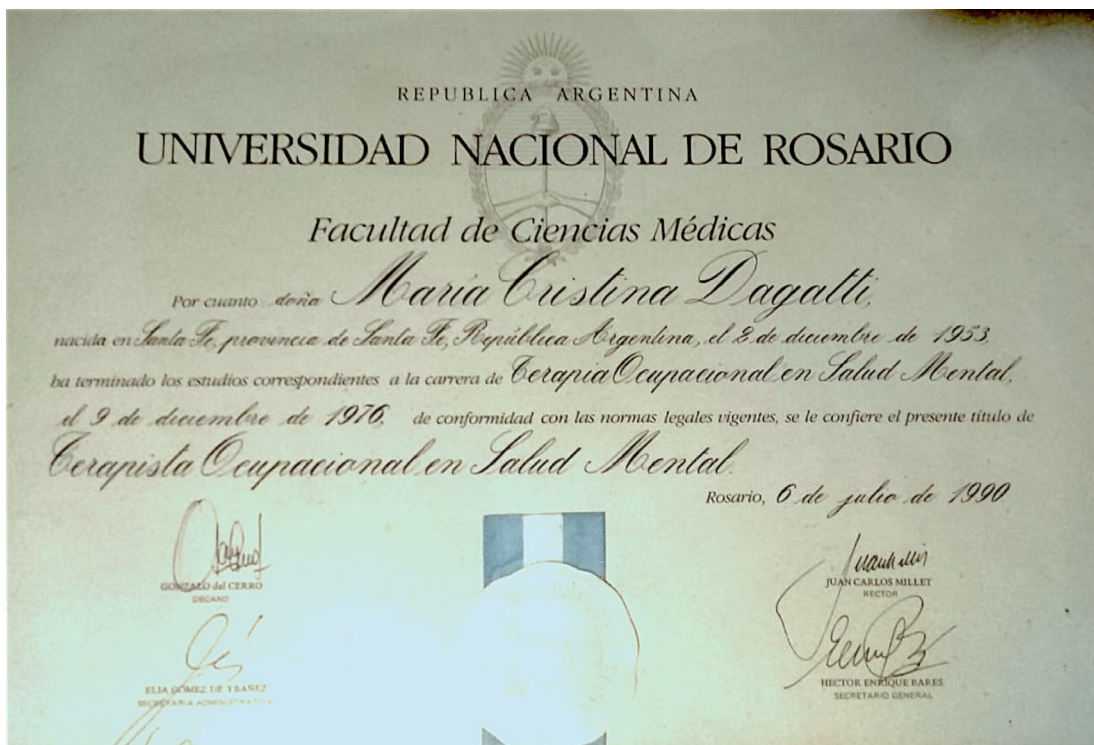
REPUBLICA ARGENTINA

UNIVERSIDAD NACIONAL DE ROSARIO

Facultad de Ciencias Médicas

Por cuanto doña María Cristina Dagatti, nacida en Santa Fe, provincia de Santa Fe, República Argentina, el 2 de diciembre de 1953, ha terminado los estudios correspondientes a la carrera de Terapia Ocupacional en Salud Mental, el 9 de diciembre de 1976, de conformidad con las normas legales vigentes, se le confiere el presente título de Terapista Ocupacional en Salud Mental.

Rosario, 6 de julio de 1990

GONZALO del CERRO
DECANO

ELIA GOMEZ DE YBAÑEZ
SECRETARIA ADMINISTRATIVA

JUAN CARLOS MILLET
RECTOR

HECTOR ENRIQUE BARES
SECRETARIO GENERAL